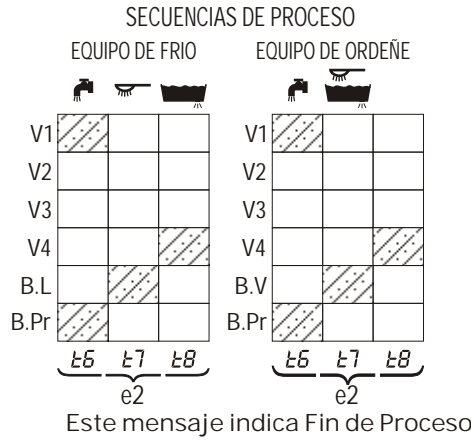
SECUENCIAS DE PROCESO

EQUIPO DE FRIO

| | | | |
|---|---|---|---|
| V1 | | | |
| V2 | | | |
| V3 | | | |
| V4 | | | |
| B.L | | | |
| B.Pr | | | |

t6 t7 t8

e2

EQUIPO DE ORDEÑE

| | | | |
|---|---|---|---|
| V1 | | | |
| V2 | | | |
| V3 | | | |
| V4 | | | |
| B.V | | | |
| B.Pr | | | |

t6 t7 t8

e2

Este mensaje indica Fin de Proceso